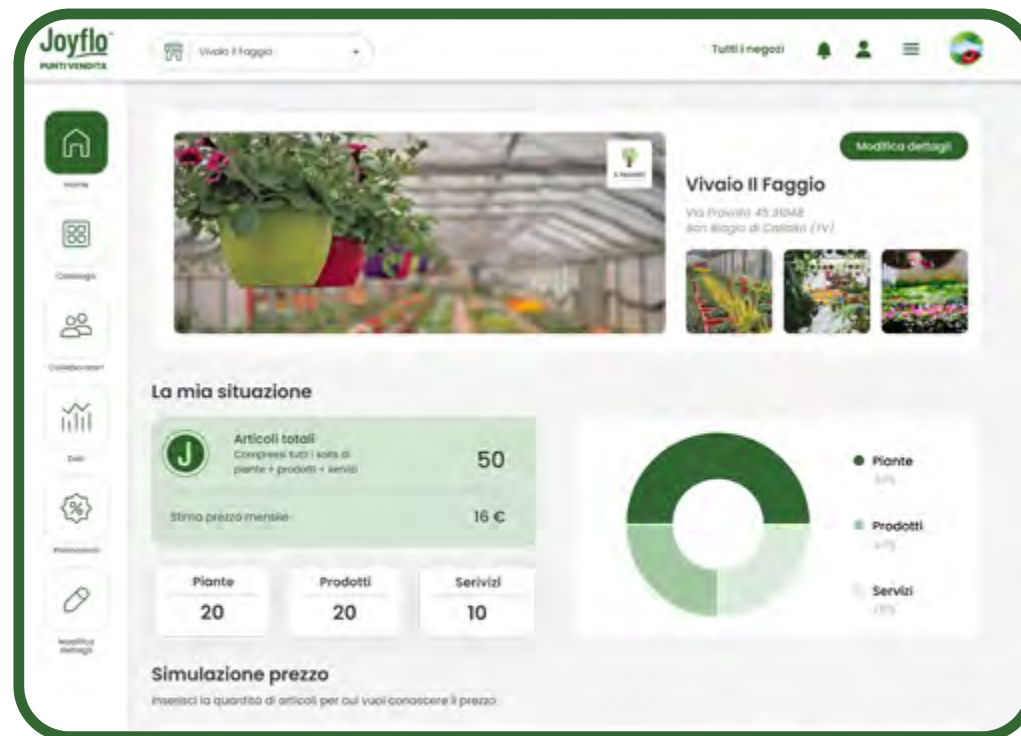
Joyflo
PUNTI VENDITA

Vivaio Il Faggio

Tutti i negozi

Home

Catalogo

Collaboratori

Dati

Promozioni

Modifica dettagli

Modifica dettagli

Vivaio Il Faggio

Via Provinta 45 31048
San Biagio di Callalta (TV)

La mia situazione

J

Articoli totali
Compresi tutti i sotts di piante + prodotti + servizi

50

Stima prezzo mensile

16 €

Piante
20

Prodotti
20

Servizi
10

Piante
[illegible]

Prodotti
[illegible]

Servizi
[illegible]

Simulazione prezzo

Inserisci la quantità di articoli per cui vuoi conoscere il prezzo